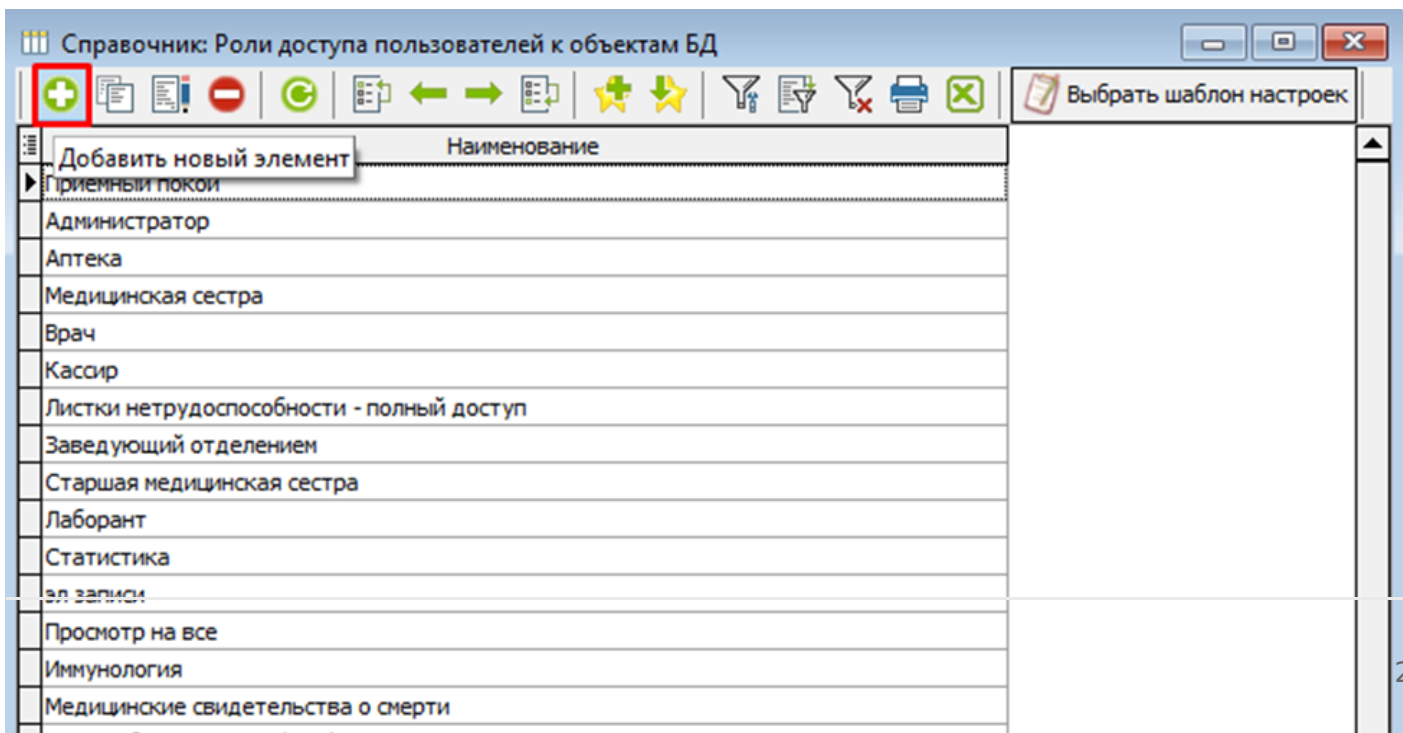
Справочник: Роли доступа пользователей к объектам БД

Выбрать шаблон настроек

Добавить новый элемент

Наименование

| Наименование |
|---|
| Приемный покой |
| Администратор |
| Аптека |
| Медицинская сестра |
| Врач |
| Кассир |
| Листки нетрудоспособности - полный доступ |
| Заведующий отделением |
| Старшая медицинская сестра |
| Лаборант |
| Статистика |
| эл записи |
| Просмотр на все |
| Иммунология |
| Медицинские свидетельства о смерти |

2